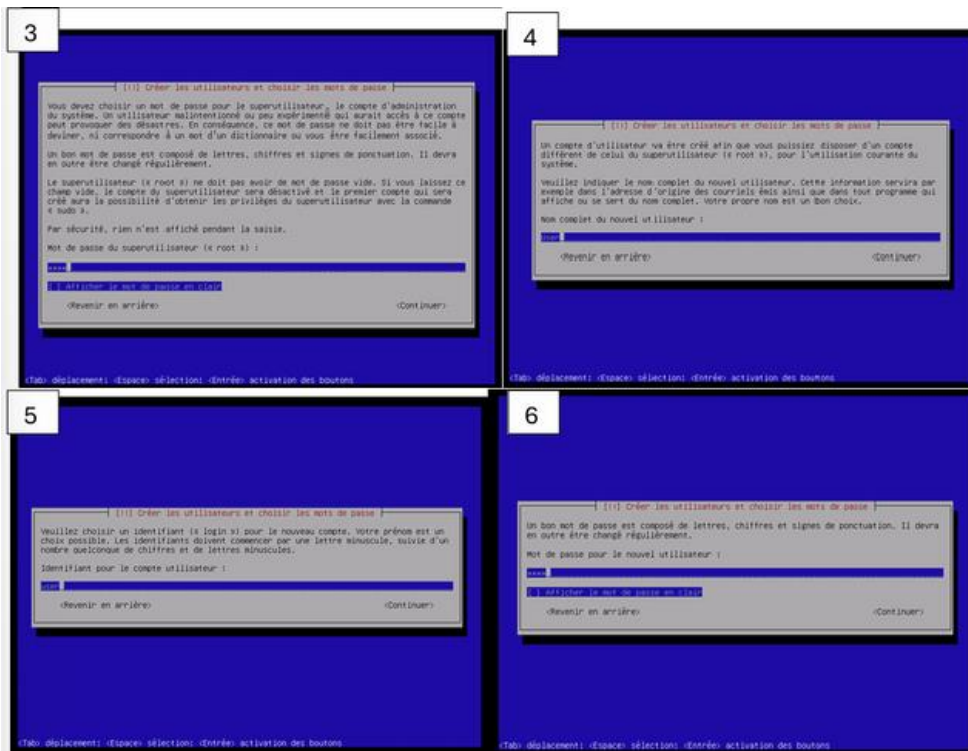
3

[!!] Créer les utilisateurs et choisir les mots de passe

Vous devez choisir un mot de passe pour le superutilisateur, le compte d'administration du système. Un utilisateur malintentionné ou peu expérimenté qui aurait accès à ce compte peut provoquer des désastres. En conséquence, ce mot de passe ne doit pas être facile à deviner, ni correspondre à un mot d'un dictionnaire ou vous être facilement associé.

Un bon mot de passe est composé de lettres, chiffres et signes de ponctuation. Il devra en outre être changé régulièrement.

Le superutilisateur (« root ») ne doit pas avoir de mot de passe vide. Si vous laissez ce champ vide, le compte du superutilisateur sera désactivé et le premier compte qui sera créé aura la possibilité d'obtenir les privilèges du superutilisateur avec la commande « sudo ».

Par sécurité, rien n'est affiché pendant la saisie.

Mot de passe du superutilisateur (« root ») :

****

[ ] Afficher le mot de passe en clair

<Revenir en arrière> <Continuer>

<Tab> déplacement; <Espace> sélection; <Entrée> activation des boutons

4

[!!] Créer les utilisateurs et choisir les mots de passe

Un compte d'utilisateur va être créé afin que vous puissiez disposer d'un compte différent de celui du superutilisateur (« root »), pour l'utilisation courante du système.

Veuillez indiquer le nom complet du nouvel utilisateur. Cette information servira par exemple dans l'adresse d'origine des courriels émis ainsi que dans tout programme qui affiche ou se sert du nom complet. Votre propre nom est un bon choix.

Nom complet du nouvel utilisateur :

user

<Revenir en arrière> <Continuer>

<Tab> déplacement; <Espace> sélection; <Entrée> activation des boutons

5

[!!] Créer les utilisateurs et choisir les mots de passe

Veuillez choisir un identifiant (« login ») pour le nouveau compte. Votre prénom est un choix possible. Les identifiants doivent commencer par une lettre minuscule, suivie d'un nombre quelconque de chiffres et de lettres minuscules.

Identifiant pour le compte utilisateur :

user

<Revenir en arrière> <Continuer>

<Tab> déplacement; <Espace> sélection; <Entrée> activation des boutons

6

[!!] Créer les utilisateurs et choisir les mots de passe

Un bon mot de passe est composé de lettres, chiffres et signes de ponctuation. Il devra en outre être changé régulièrement.

Mot de passe pour le nouvel utilisateur :

****

[ ] Afficher le mot de passe en clair

<Revenir en arrière> <Continuer>

<Tab> déplacement; <Espace> sélection; <Entrée> activation des boutons